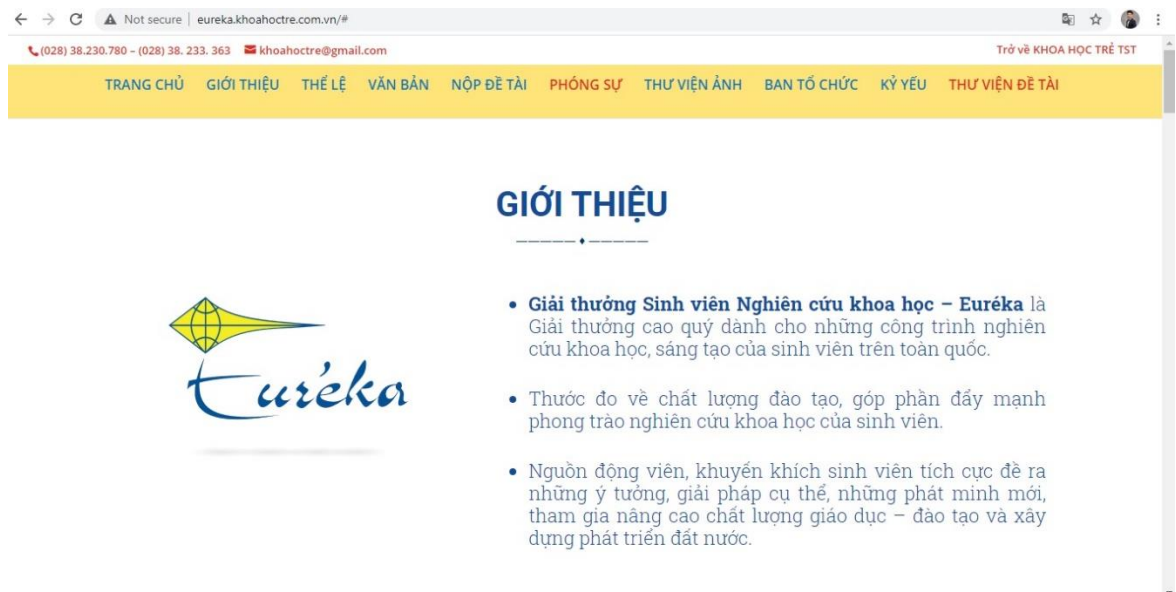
Not secure | eureka.khoahoctre.com.vn/#

(028) 38.230.780 – (028) 38. 233. 363 khoahoctre@gmail.com

Trở về KHOA HỌC TRẺ TST

TRANG CHỦ GIỚI THIỆU THỂ LỆ VĂN BẢN NỘP ĐỀ TÀI PHÓNG SỰ THƯ VIỆN ẢNH BAN TỔ CHỨC KỶ YẾU THƯ VIỆN ĐỀ TÀI

GIỚI THIỆU

Euréka

• **Giải thưởng Sinh viên Nghiên cứu khoa học – Euréka** là Giải thưởng cao quý dành cho những công trình nghiên cứu khoa học, sáng tạo của sinh viên trên toàn quốc.

• Thước đo về chất lượng đào tạo, góp phần đẩy mạnh phong trào nghiên cứu khoa học của sinh viên.

• Nguồn động viên, khuyến khích sinh viên tích cực đề ra những ý tưởng, giải pháp cụ thể, những phát minh mới, tham gia nâng cao chất lượng giáo dục – đào tạo và xây dựng phát triển đất nước.